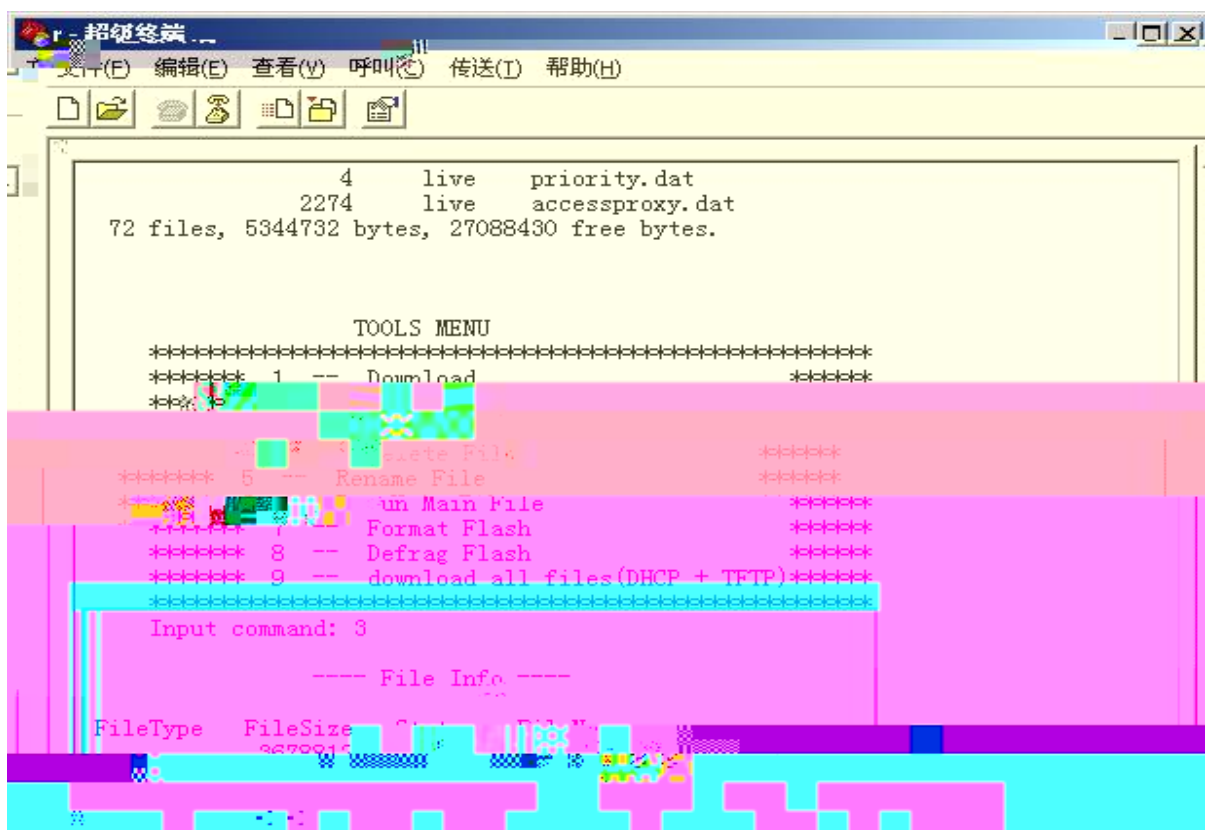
r - 超级终端 ...

文件(F) 编辑(E) 查看(V) 呼叫(C) 传送(T) 帮助(H)

4 live priority.dat
2274 live accessproxy.dat
72 files, 5344732 bytes, 27088430 free bytes.

TOOLS MENU
*********************************************
****** 1 -- Download ******
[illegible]
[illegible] elete File ******
****** 5 -- Rename File ******
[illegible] un Main File ******
****** 7 -- Format Flash ******
****** 8 -- Defrag Flash ******
****** 9 -- download all files(DHCP + TFTP)******
*********************************************
Input command: 3

---- File Info ----

FileType FileSize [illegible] File Na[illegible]
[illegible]